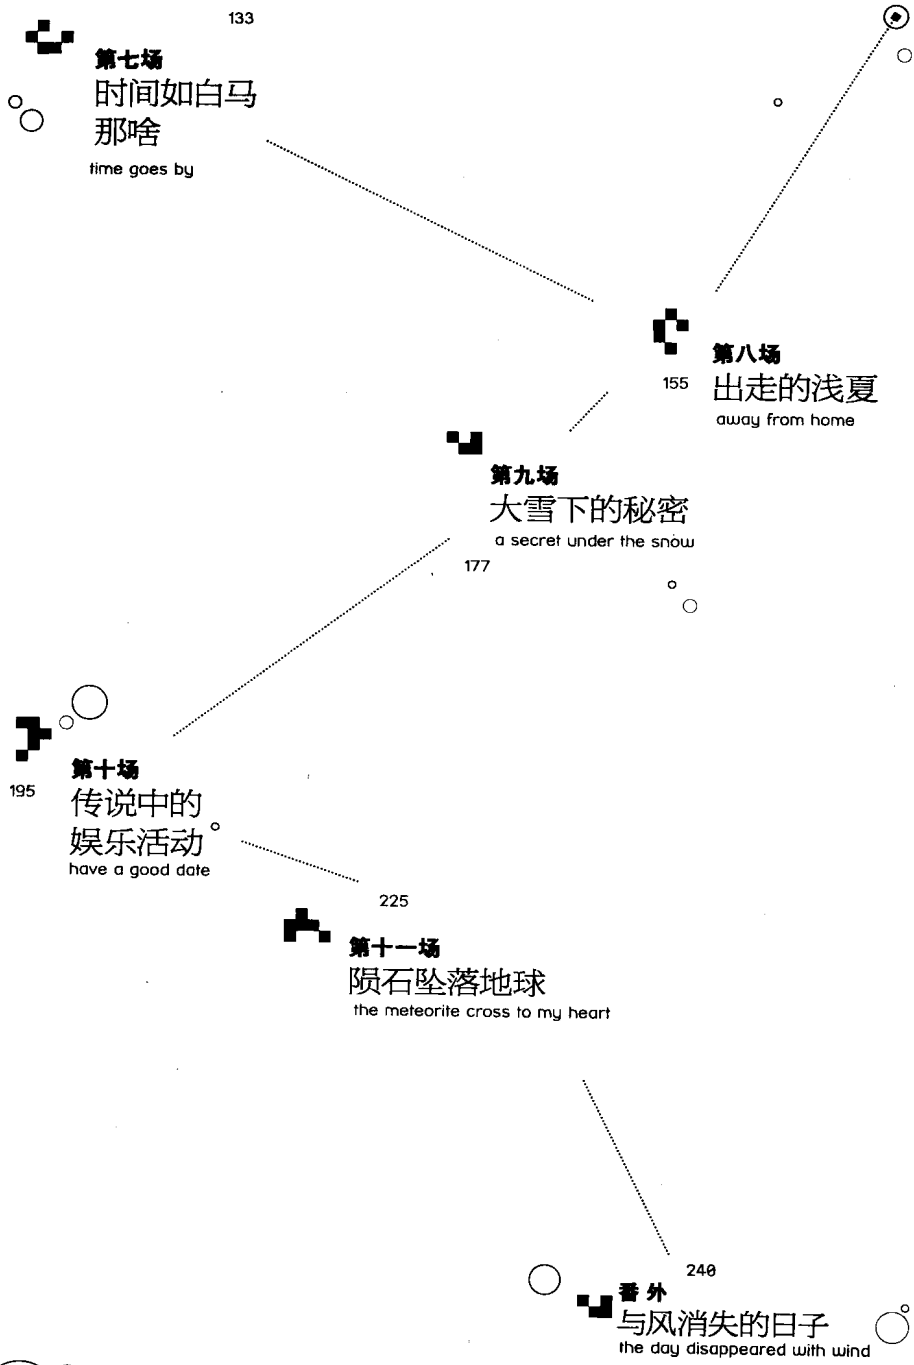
133
第七场
时间如白马那啥
time goes by

第八场
155 出走的浅夏
away from home

第九场
大雪下的秘密
a secret under the snow
177

第十场
195 传说中的娱乐活动
have a good date

225
第十一场
陨石坠落地球
the meteorite cross to my heart

240
番外
与风消失的日子
the day disappeared with wind